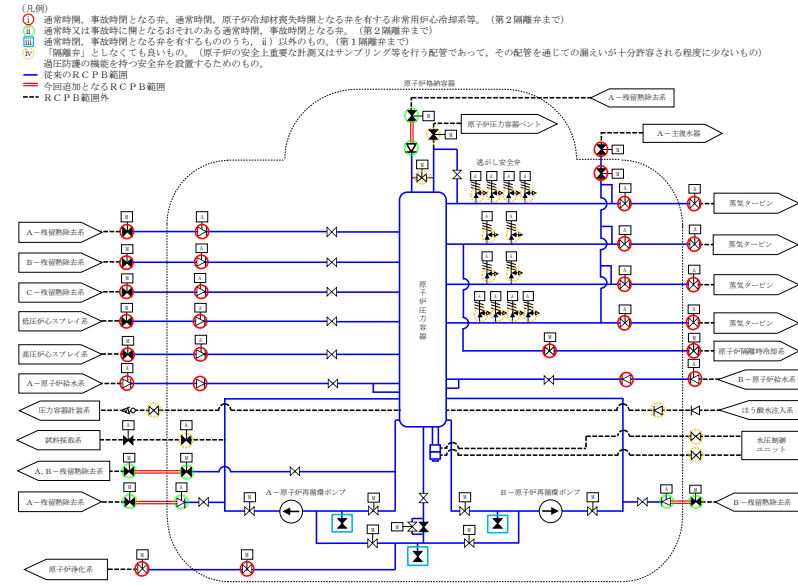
（凡例）
ⅰ 通常時閉，事故時閉となる弁。通常時閉，原子炉冷却材喪失時開となる弁を有する非常用炉心冷却系等。（第２隔離弁まで）
ⅱ 通常時又は事故時に開となるおそれのある通常時閉，事故時閉の弁。（第２隔離弁まで）
ⅲ 通常時開，事故時閉となる弁を有するもののうち，ⅱ以外のもの。（第１隔離弁まで）
ⅳ 「隔離弁」としなくても良いもの。（原子炉の安全上重要な計測又はサンプリング等を行う配管であって，その配管を通じての漏えいが十分許容される程度に少ないもの）
過圧防護の機能を持つ安全弁を設置するためのもの。
従来のＲＣＰＢ範囲
今回追加となるＲＣＰＢ範囲
ＲＣＰＢ範囲外

原子炉格納容器
Ａ－残留熱除去系
原子炉圧力容器ベント
Ａ－主復水器
逃がし安全弁
原子炉圧力容器
Ａ－残留熱除去系
Ｂ－残留熱除去系
Ｃ－残留熱除去系
低圧炉心スプレイ系
高圧炉心スプレイ系
Ａ－原子炉給水系
圧力容器計装系
試料採取系
Ａ，Ｂ－残留熱除去系
Ａ－残留熱除去系
原子炉浄化系
蒸気タービン
蒸気タービン
蒸気タービン
蒸気タービン
原子炉隔離時冷却系
Ｂ－原子炉給水系
ほう酸水注入系
水圧制御ユニット
Ｂ－残留熱除去系
Ａ－原子炉再循環ポンプ
Ｂ－原子炉再循環ポンプ